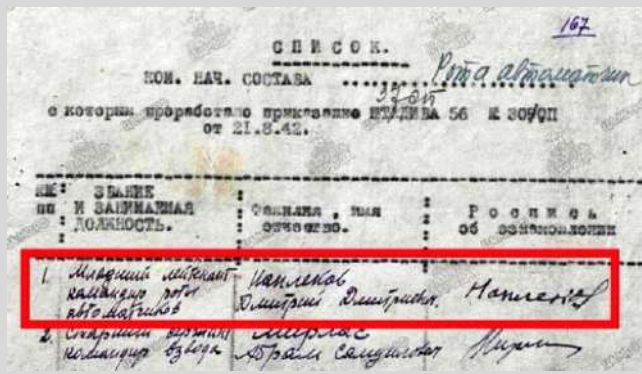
167

СПИСОК.

КОМ. НАЧ. СОСТАВА ........ Рота автоматчик

с которыми проработано приказание СТАЛИНА 56 № 309/оп
от 21.8.42.

| №№ пп | ЗВАНИЕ И ЗАНИМАЕМАЯ ДОЛЖНОСТЬ. | Фамилия, имя отчество. | Роспись об ознакомлении |
|---|---|---|---|
| 1. | Младший лейтенант командир роты автоматчиков | Напленков Дмитрий Дмитриевич | Напленков |
| 2. | Старший лейтенант командир взвода | Мирлас Абрам Самуилович | Мирлас |